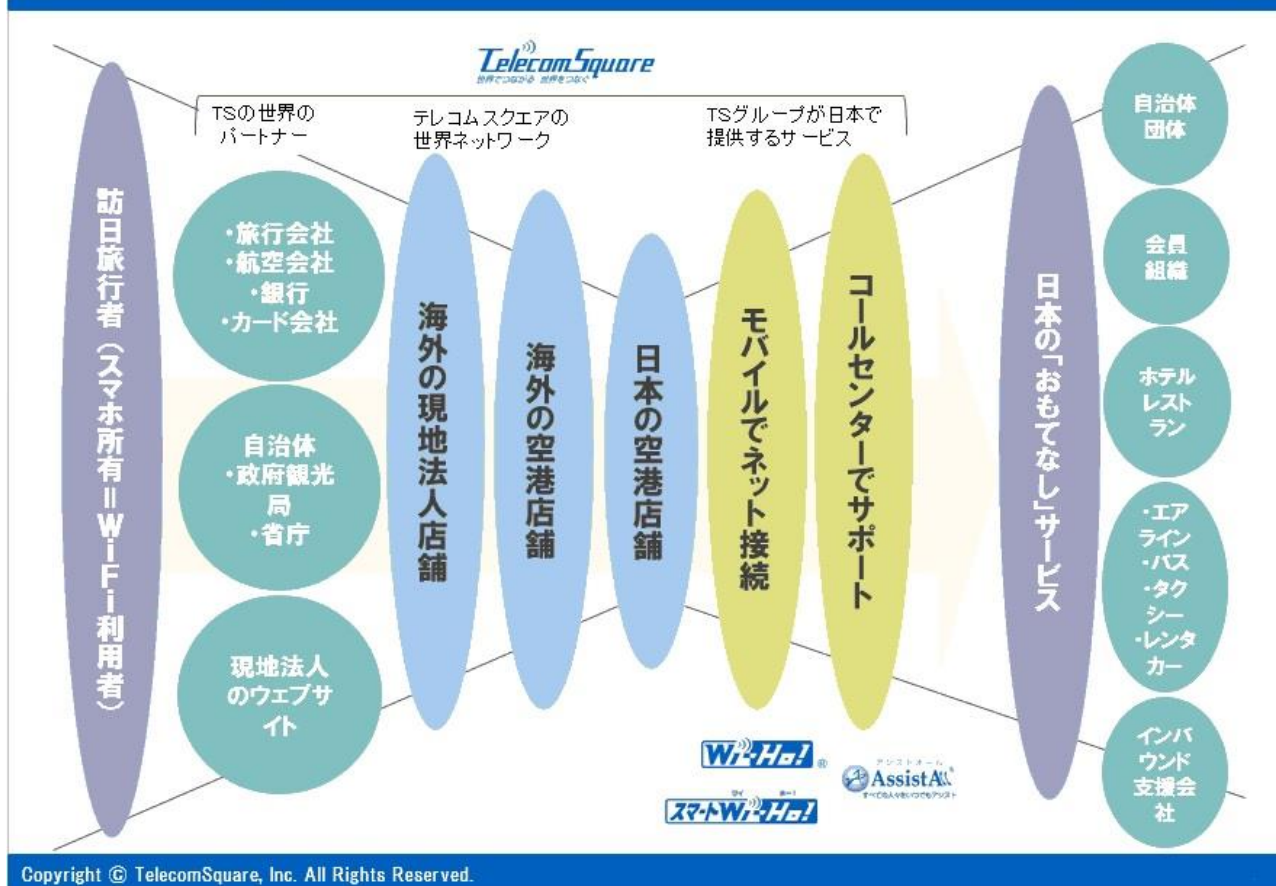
TelecomSquare
世界でつながる 世界をつなぐ

訪日旅行者（スマホ所有＝Wi-Fi利用者）

TSの世界のパートナー

・旅行会社
・航空会社
・銀行
・カード会社

自治体
・政府観光局
・省庁

現地法人のウェブサイト

テレコムスクエアの世界ネットワーク

海外の現地法人店舗

海外の空港店舗

日本の空港店舗

TSグループが日本で提供するサービス

モバイルでネット接続

コールセンターでサポート

日本の「おもてなし」サービス

自治体
団体

会員
組織

ホテル
レストラン

・エアライン
・バス
・タクシー
・レンタカー

インバウンド支援会社

Wi-Ho!

スマートWi-Ho!

アシストオール
AssistAll
すべての人をいつでもアシスト

Copyright © TelecomSquare, Inc. All Rights Reserved.